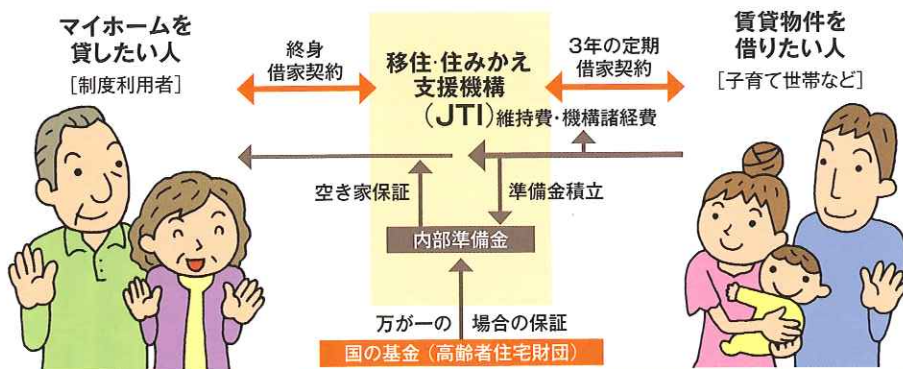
マイホームを貸したい人
［制度利用者］

終身借家契約

移住·住みかえ支援機構
（JTI）維持費·機構諸経費

3年の定期借家契約

賃貸物件を借りたい人
［子育て世帯など］

空き家保証

準備金積立

内部準備金

万が一の　場合の保証

国の基金（高齢者住宅財団）